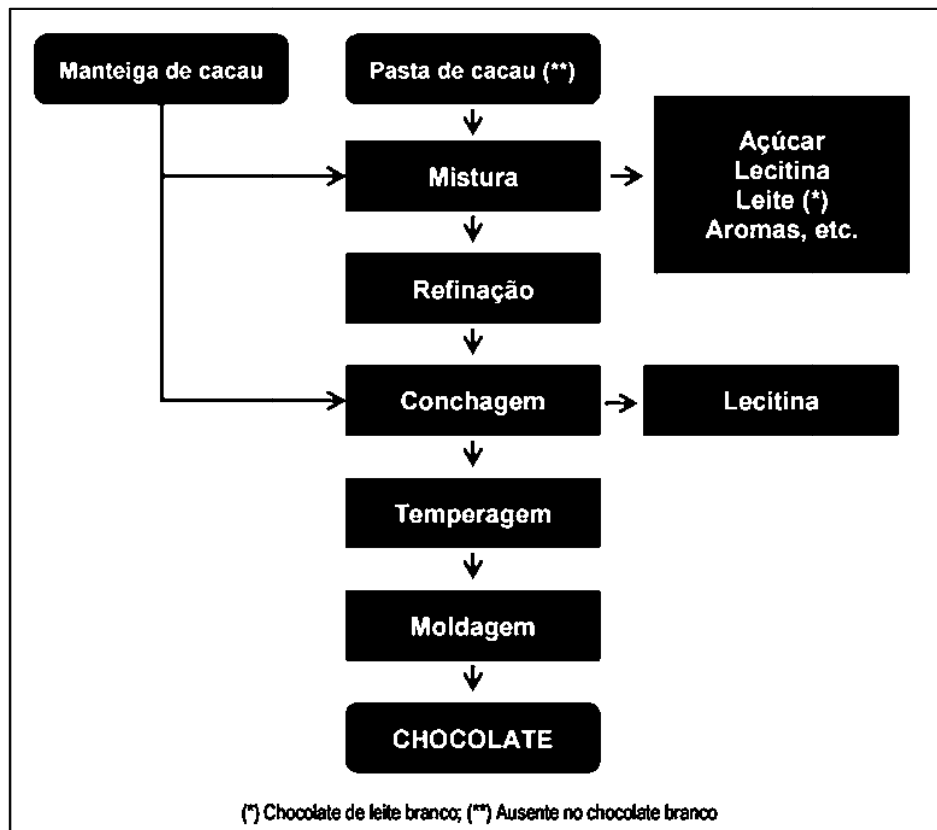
Manteiga de cacau

Pasta de cacau (**)

Mistura

Açúcar
Lecitina
Leite (*)
Aromas, etc.

Refinação

Conchagem

Lecitina

Temperagem

Moldagem

CHOCOLATE

(*) Chocolate de leite branco; (**) Ausente no chocolate branco